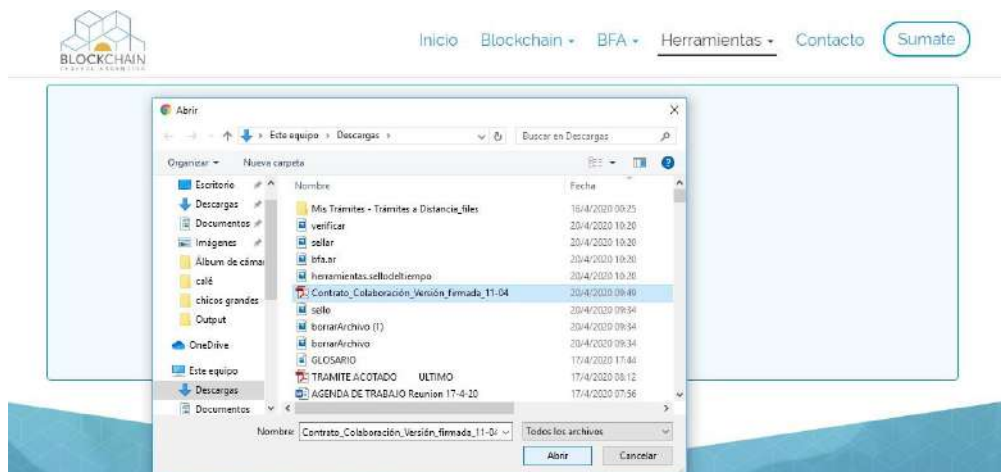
BLOCKCHAIN FEDERAL ARGENTINA

Inicio Blockchain BFA Herramientas Contacto Sumate

Abrir

Este equipo › Descargas ›

Buscar en Descargas

Organizar Nueva carpeta

Escritorio
Descargas
Documentos
Imágenes
Álbum de cámar
café
chicos grandes
Output
OneDrive
Este equipo
Descargas
Documentos

| Nombre | Fecha |
|---|---|
| Mis Trámites - Trámites a Distancia_files | 16/4/2020 00:25 |
| verificar | 20/4/2020 10:20 |
| sellar | 20/4/2020 10:20 |
| bfa.ar | 20/4/2020 10:20 |
| herramientas.sellodeltiempo | 20/4/2020 10:20 |
| Contrato_Colaboración_Versión_firmada_11-04 | 20/4/2020 09:49 |
| sello | 20/4/2020 09:34 |
| borrarArchivo (1) | 20/4/2020 09:34 |
| borrarArchivo | 20/4/2020 09:34 |
| GLOSARIO | 17/4/2020 17:44 |
| TRAMITE ACOTADO ULTIMO | 17/4/2020 08:12 |
| AGENDA DE TRABAJO Reunion 17-4-20 | 17/4/2020 07:56 |

Nombre: Contrato_Colaboración_Versión_firmada_11-0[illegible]

Todos los archivos

Abrir Cancelar